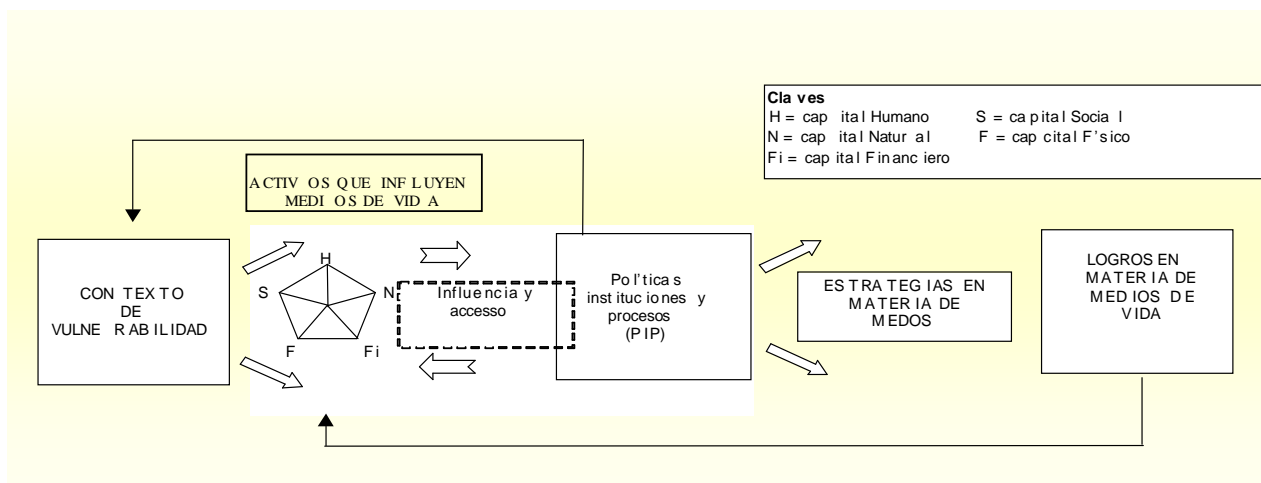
Claves
H = capital Humano S = capital Social
N = capital Natural F = capcital F'sico
Fi = capital Financiero

ACTIVOS QUE INFLUYEN MEDIOS DE VIDA

CONTEXTO DE VULNERABILIDAD

H
S
N
F
Fi

Influencia y accesso

Po l'ticas instituciones y procesos (PIP)

ESTRATEGIAS EN MATERIA DE MEDOS

LOGROS EN MATERIA DE MEDIOS DE VIDA